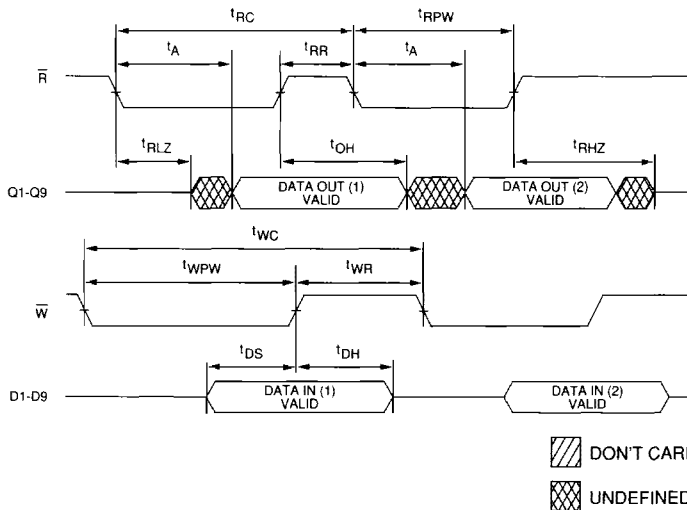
$t_{RC}$

$t_{RPW}$

$t_A$

$t_{RR}$

$t_A$

$\overline{R}$

$t_{RLZ}$

$t_{OH}$

$t_{RHZ}$

Q1-Q9

DATA OUT (1) VALID

DATA OUT (2) VALID

$t_{WC}$

$t_{WPW}$

$t_{WR}$

$\overline{W}$

$t_{DS}$

$t_{DH}$

D1-D9

DATA IN (1) VALID

DATA IN (2) VALID

DON'T CAR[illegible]

UNDEFINED